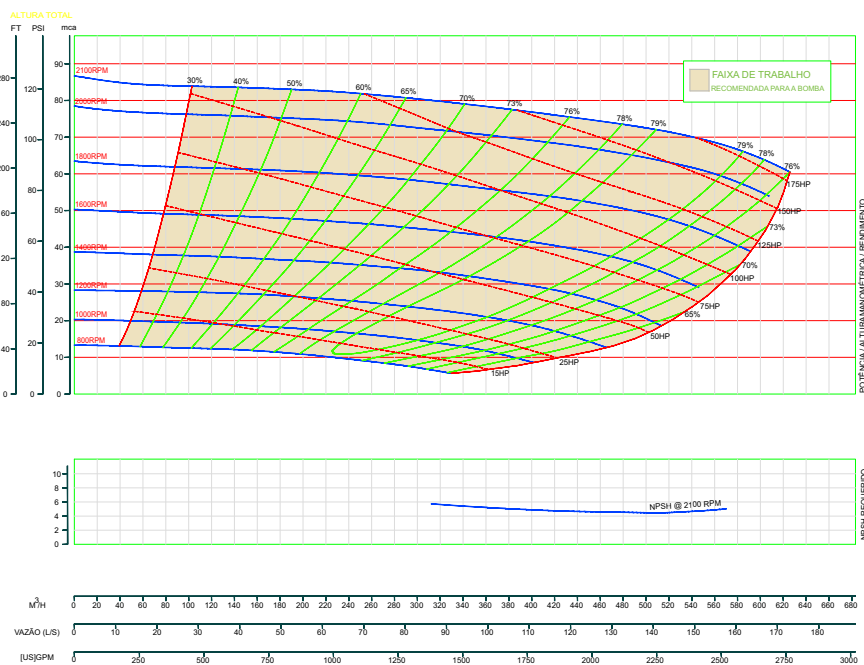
ALTURA TOTAL
FT PSI mca

280 120 90
240 100 80
200 80 70
160 60 60
120 40 50
80 20 40
40 30
0 0 20
10
0

2100RPM
2000RPM
1800RPM
1600RPM
1400RPM
1200RPM
1000RPM
800RPM

30% 40% 50% 60% 65% 70% 73% 76% 78% 79% 79% 78% 76% 73% 70% 65%

175HP
150HP
125HP
100HP
75HP
50HP
25HP
15HP

FAIXA DE TRABALHO
RECOMENDADA PARA A BOMBA

POTÊNCIA / ALTURA MANOMÉTRICA / RENDIMENTO

10
8
6
4
2
0

NPSH @ 2100 RPM

NPSH REQUERIDO

$M^3/H$ 0 20 40 60 80 100 120 140 160 180 200 220 240 260 280 300 320 340 360 380 400 420 440 460 480 500 520 540 560 580 600 620 640 660 680

VAZÃO (L/S) 0 10 20 30 40 50 60 70 80 90 100 110 120 130 140 150 160 170 180

[US]GPM 0 250 500 750 1000 1250 1500 1750 2000 2250 2500 2750 3000